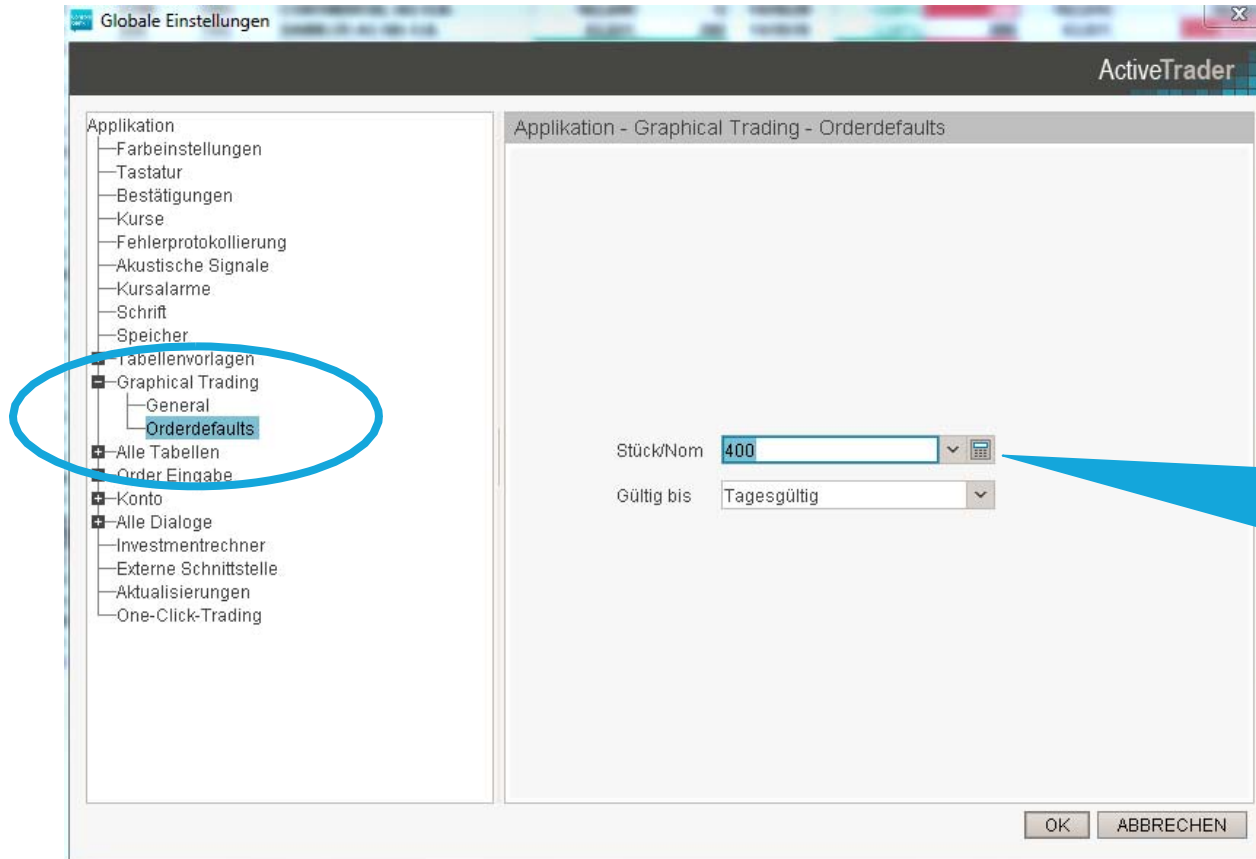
Globale Einstellungen

ActiveTrader

Applikation
Farbeinstellungen
Tastatur
Bestätigungen
Kurse
Fehlerprotokollierung
Akustische Signale
Kursalarme
Schrift
Speicher
Tabellenvorlagen
Graphical Trading
General
Orderdefaults
Alle Tabellen
Order Eingabe
Konto
Alle Dialoge
Investmentrechner
Externe Schnittstelle
Aktualisierungen
One-Click-Trading

Applikation - Graphical Trading - Orderdefaults

Stück/Nom 400
Gültig bis Tagesgültig

OK ABBRECHEN